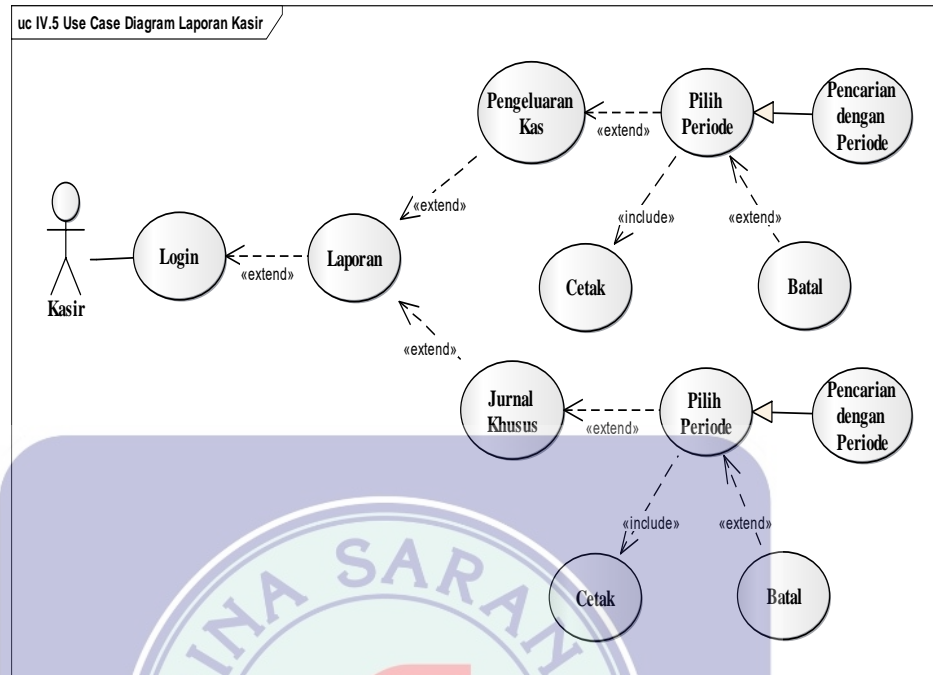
uc IV.5 Use Case Diagram Laporan Kasir

Kasir

Login

«extend»

Laporan

«extend»

Pengeluaran Kas

«extend»

Pilih Periode

Pencarian dengan Periode

«include»

«extend»

Cetak

Batal

«extend»

Jurnal Khusus

«extend»

Pilih Periode

Pencarian dengan Periode

«include»

«extend»

Cetak

Batal

SARA